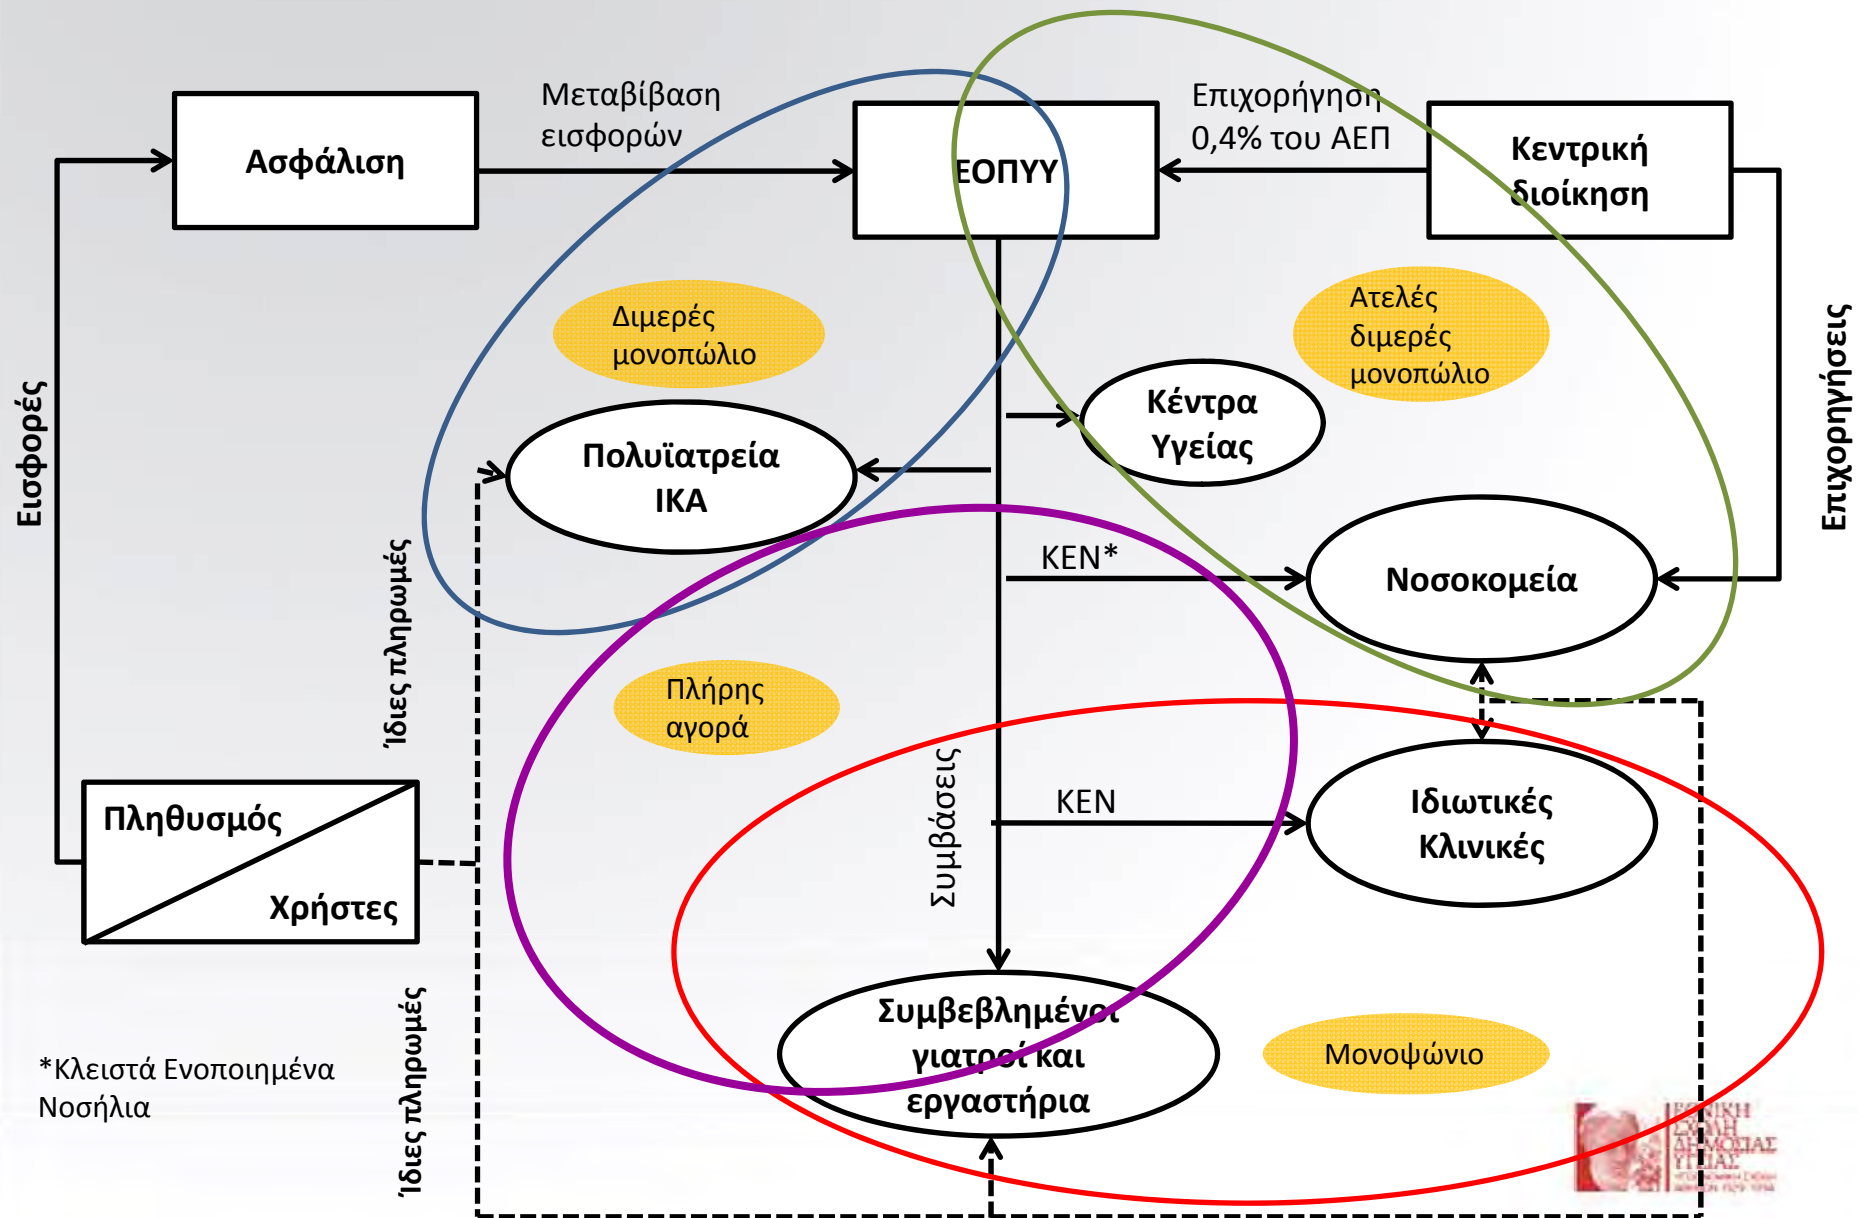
Ασφάλιση

Μεταβίβαση εισφορών

ΕΟΠΥΥ

Επιχορήγηση 0,4% του ΑΕΠ

Κεντρική διοίκηση

Εισφορές

Επιχορηγήσεις

Διμερές μονοπώλιο

Ατελές διμερές μονοπώλιο

Πολυϊατρεία ΙΚΑ

Κέντρα Υγείας

ΚΕΝ*

Νοσοκομεία

Ίδιες πληρωμές

Πλήρης αγορά

Συμβάσεις

ΚΕΝ

Ιδιωτικές Κλινικές

Πληθυσμός

Χρήστες

Συμβεβλημένοι γιατροί και εργαστήρια

Μονοψώνιο

*Κλειστά Ενοποιημένα Νοσήλια

Ίδιες πληρωμές

ΕΘΝΙΚΗ ΣΧΟΛΗ ΔΗΜΟΣΙΑΣ ΥΓΕΙΑΣ